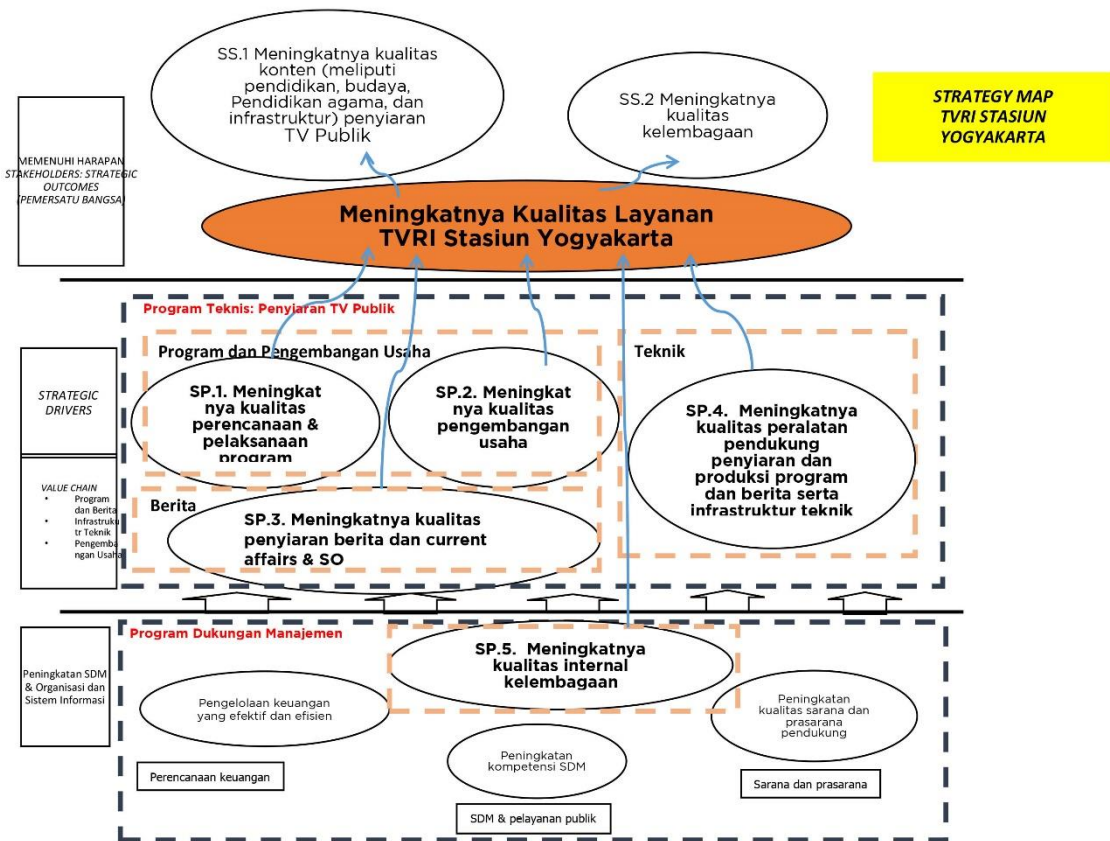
SS.1 Meningkatnya kualitas konten (meliputi pendidikan, budaya, Pendidikan agama, dan infrastruktur) penyiaran TV Publik

SS.2 Meningkatnya kualitas kelembagaan

STRATEGY MAP TVRI STASIUN YOGYAKARTA

MEMENUHI HARAPAN STAKEHOLDERS: STRATEGIC OUTCOMES (PEMERSATU BANGSA)

Meningkatnya Kualitas Layanan TVRI Stasiun Yogyakarta

Program Teknis: Penyiaran TV Publik

Program dan Pengembangan Usaha

Teknik

STRATEGIC DRIVERS

SP.1. Meningkatnya kualitas perencanaan & pelaksanaan program

SP.2. Meningkatnya kualitas pengembangan usaha

SP.4. Meningkatnya kualitas peralatan pendukung penyiaran dan produksi program dan berita serta infrastruktur teknik

VALUE CHAIN
• Program dan Berita
• Infrastruktur Teknik
• Pengembangan Usaha

Berita

SP.3. Meningkatnya kualitas penyiaran berita dan current affairs & SO

Program Dukungan Manajemen

Peningkatan SDM & Organisasi dan Sistem Informasi

SP.5. Meningkatnya kualitas internal kelembagaan

Pengelolaan keuangan yang efektif dan efisien

Peningkatan kualitas sarana dan prasarana pendukung

Peningkatan kompetensi SDM

Perencanaan keuangan

Sarana dan prasarana

SDM & pelayanan publik